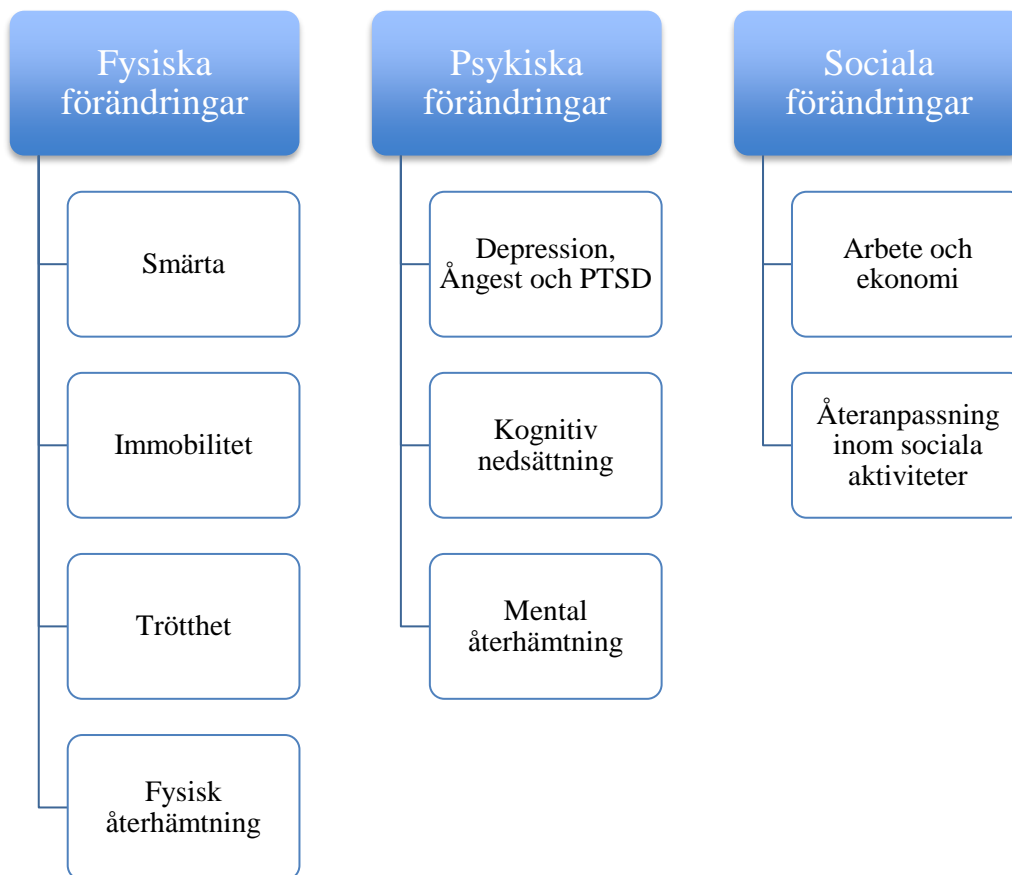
Fysiska förändringar

Smärta

Immobilitet

Trötthet

Fysisk återhämtning

Psykiska förändringar

Depression, Ångest och PTSD

Kognitiv nedsättning

Mental återhämtning

Sociala förändringar

Arbete och ekonomi

Återanpassning inom sociala aktiviteter